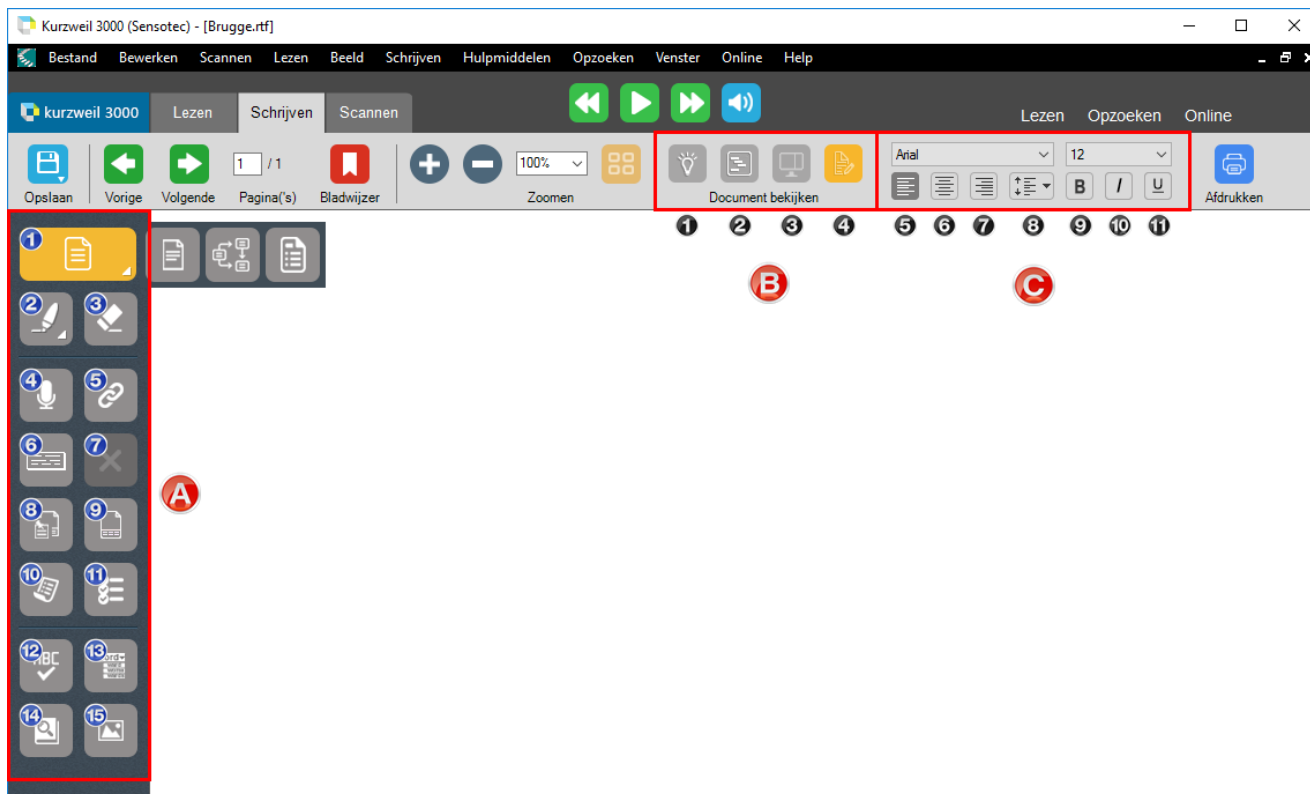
Kurzweil 3000 (Sensotec) - [Brugge.rtf]

Bestand Bewerken Scannen Lezen Beeld Schrijven Hulpmiddelen Opzoeken Venster Online Help

kurzweil 3000 Lezen Schrijven Scannen

Lezen Opzoeken Online

Opslaan Vorige Volgende 1 / 1 Pagina('s) Bladwijzer 100% Zoomen Document bekijken Arial 12 B I U Afdrukken

1 2 3 4 5 6 7 8 9 10 11

B C

1 2 3 4 5 6 7 8 9 10 11 12 13 14 15

A